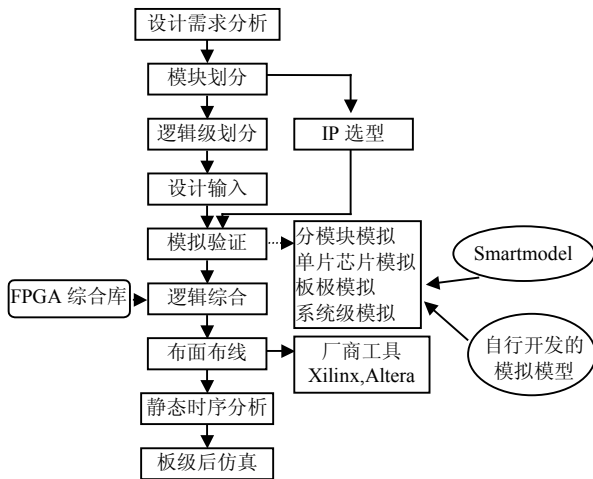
设计需求分析

模块划分

逻辑级划分

IP 选型

设计输入

模拟验证

分模块模拟
单片芯片模拟
板极模拟
系统级模拟

Smartmodel

FPGA 综合库

逻辑综合

布面布线

厂商工具
Xilinx,Altera

自行开发的
模拟模型

静态时序分析

板级后仿真